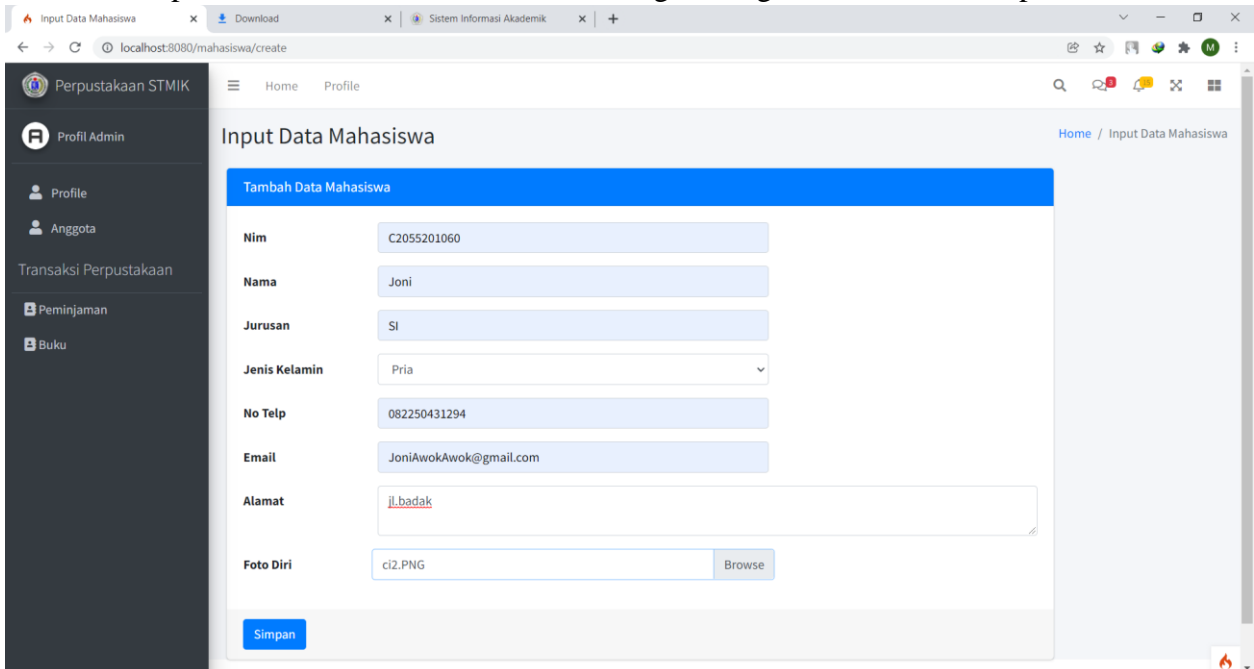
Input Data Mahasiswa × Download × Sistem Informasi Akademik × +

localhost:8080/mahasiswa/create

M

Perpustakaan STMIK

Home Profile

3 15

Profil Admin

Profile

Anggota

Transaksi Perpustakaan

Peminjaman

Buku

Input Data Mahasiswa

Home / Input Data Mahasiswa

Tambah Data Mahasiswa

Nim C2055201060

Nama Joni

Jurusan SI

Jenis Kelamin Pria

No Telp 082250431294

Email JoniAwokAwok@gmail.com

Alamat jl.badak

Foto Diri ci2.PNG Browse

Simpan